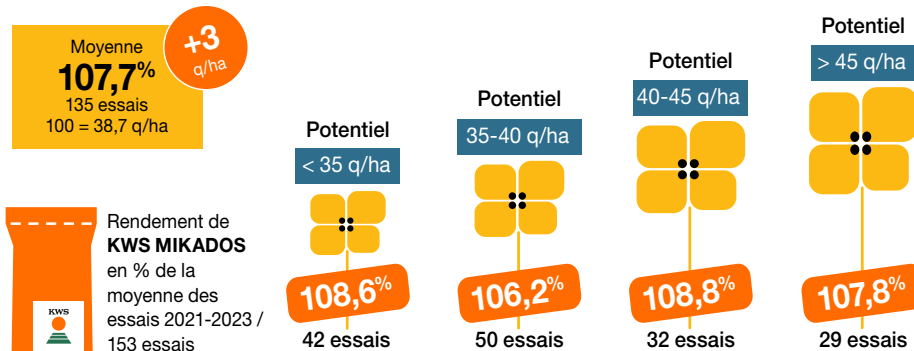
Moyenne
107,7%
135 essais
100 = 38,7 q/ha

+3
q/ha

KWS

Rendement de
KWS MIKADOS
en % de la
moyenne des
essais 2021-2023 /
153 essais

Potentiel
< 35 q/ha
108,6%
42 essais

Potentiel
35-40 q/ha
106,2%
50 essais

Potentiel
40-45 q/ha
108,8%
32 essais

Potentiel
> 45 q/ha
107,8%
29 essais